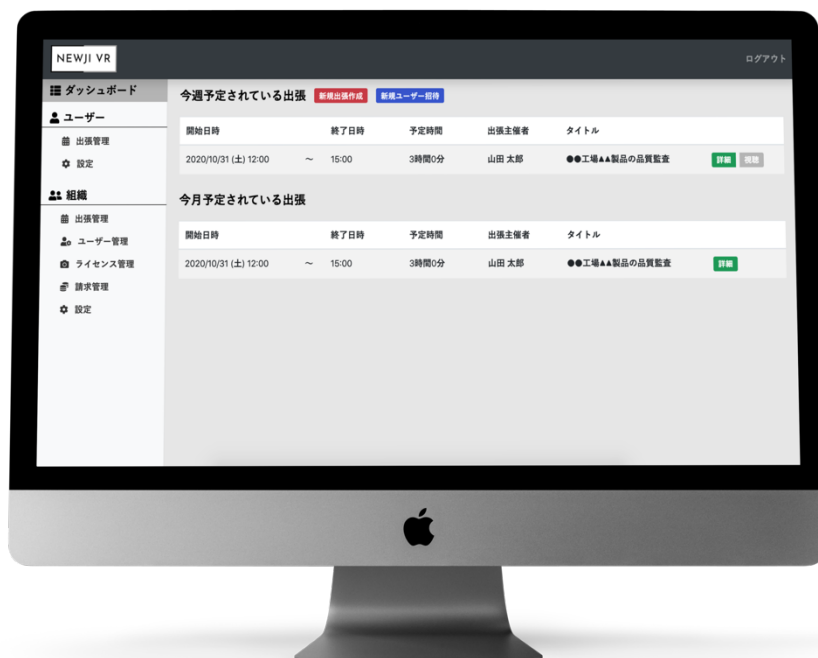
NEWJI VR

ログアウト

ダッシュボード

ユーザー

出張管理

設定

組織

出張管理

ユーザー管理

ライセンス管理

請求管理

設定

今週予定されている出張 新規出張作成 新規ユーザー招待

| 開始日時 | | 終了日時 | 予定時間 | 出張主催者 | タイトル | |
|---|---|---|---|---|---|---|
| 2020/10/31 (土) 12:00 | ~ | 15:00 | 3時間0分 | 山田 太郎 | ●●工場▲▲製品の品質監査 | 詳細 視聴 |

今月予定されている出張

| 開始日時 | | 終了日時 | 予定時間 | 出張主催者 | タイトル | |
|---|---|---|---|---|---|---|
| 2020/10/31 (土) 12:00 | ~ | 15:00 | 3時間0分 | 山田 太郎 | ●●工場▲▲製品の品質監査 | 詳細 |